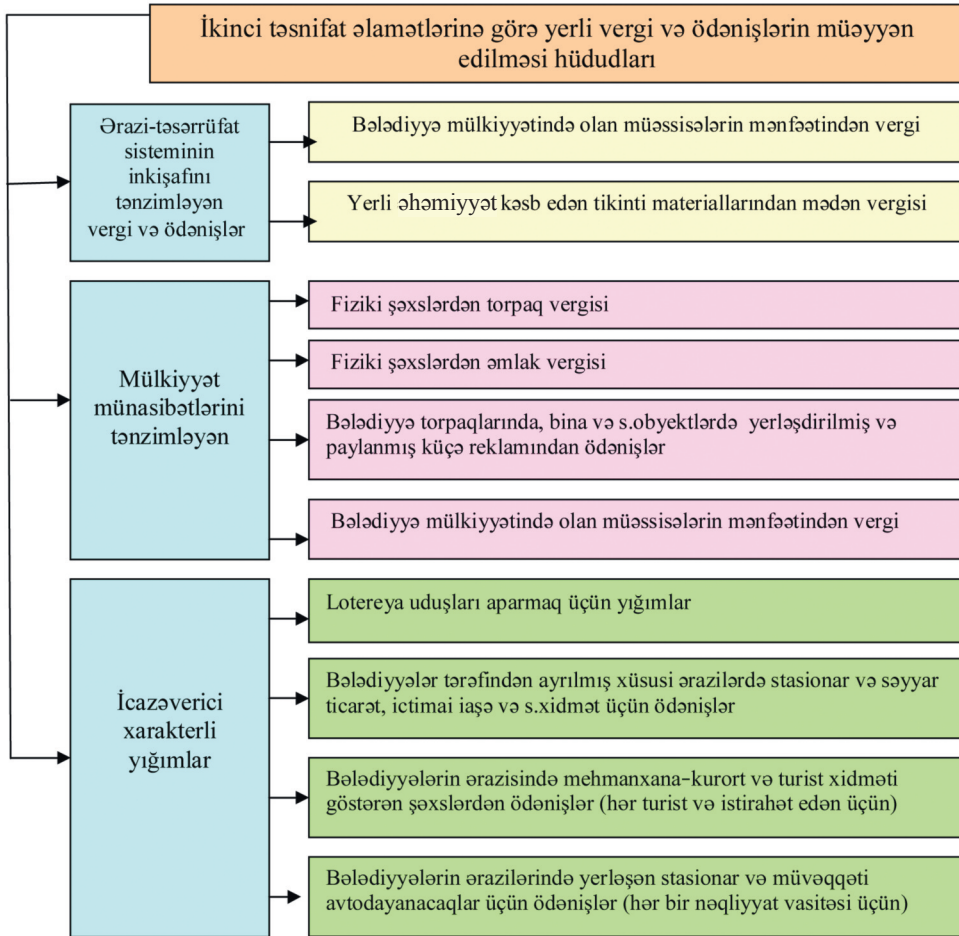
İkinci təsnifat əlamətlərinə görə yerli vergi və ödənişlərin müəyyən edilməsi hüdudları

Ərazi-təsərrüfat sisteminin inkişafını tənzimləyən vergi və ödənişlər

Bələdiyyə mülkiyyətində olan müəssisələrin mənfəətindən vergi

Yerli əhəmiyyət kəsb edən tikinti materiallarından mədən vergisi

Mülkiyyət münasibətlərini tənzimləyən

Fiziki şəxslərdən torpaq vergisi

Fiziki şəxslərdən əmlak vergisi

Bələdiyyə torpaqlarında, bina və s.obyektlərdə yerləşdirilmiş və paylanmış küçə reklamından ödənişlər

Bələdiyyə mülkiyyətində olan müəssisələrin mənfəətindən vergi

İcazəverici xarakterli yığımlar

Lotereya uduşları aparmaq üçün yığımlar

Bələdiyyələr tərəfindən ayrılmış xüsusi ərazilərdə stasionar və səyyar ticarət, ictimai iaşə və s.xidmət üçün ödənişlər

Bələdiyyələrin ərazisində mehmanxana-kurort və turist xidməti göstərən şəxslərdən ödənişlər (hər turist və istirahət edən üçün)

Bələdiyyələrin ərazilərində yerləşən stasionar və müvəqqəti avtodayanacaqlar üçün ödənişlər (hər bir nəqliyyat vasitəsi üçün)